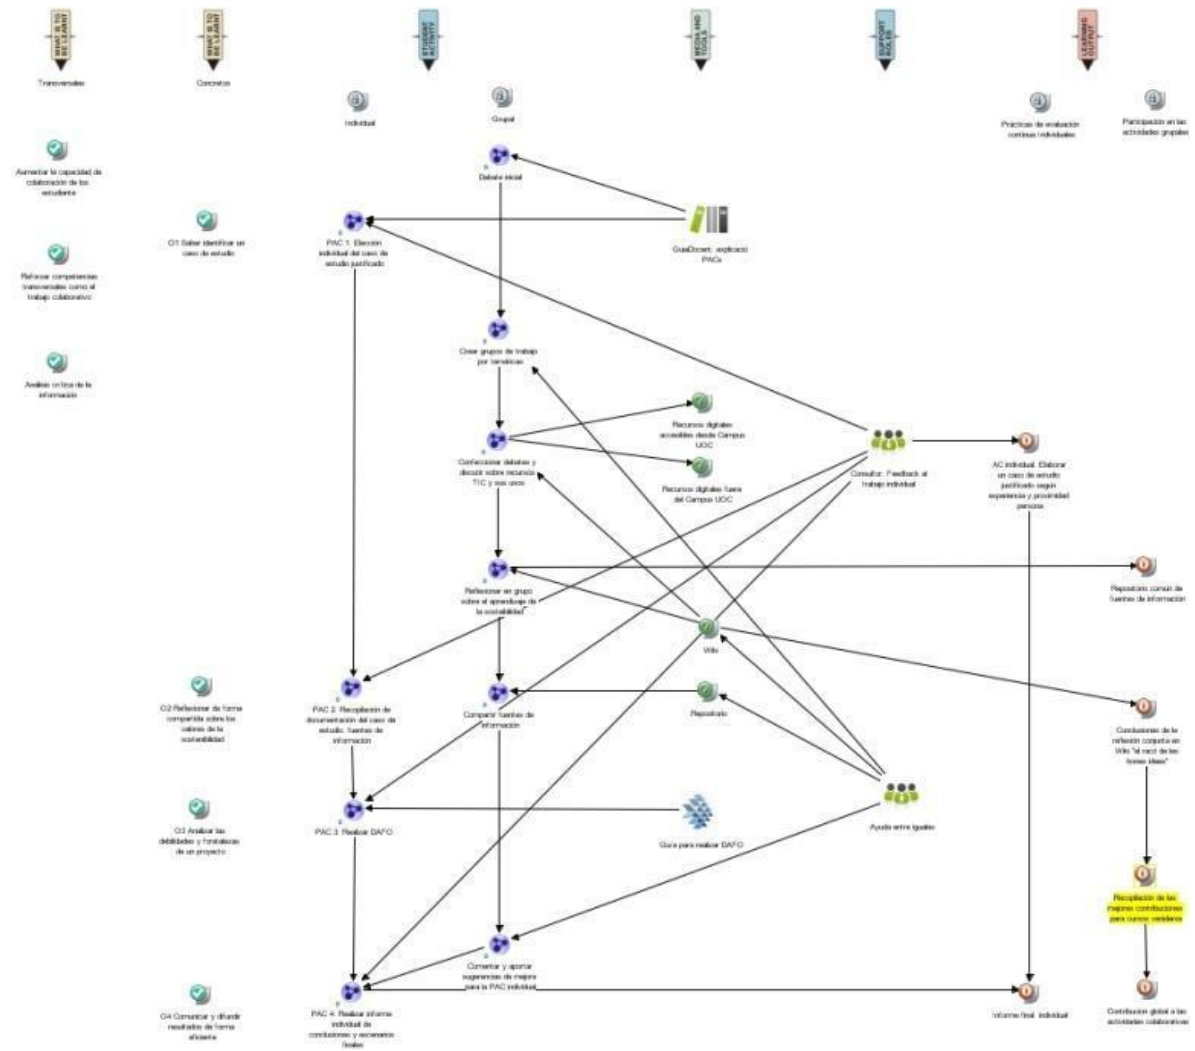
WHAT IS TO BE LEARNT

WHAT IS TO BE LEARNT

STUDENT ACTIVITY

MEDIA AND TOOLS

SUPPORT ROLES

LEARNING OUTPUT

Transversales

Concretos

Individual

Grupal

Prácticas de evaluación continua individuales

Participación en las actividades grupales

Aumentar la capacidad de colaboración de los estudiante

Debate inicial

O1 Saber identificar un caso de estudio

PAC 1: Elección individual del caso de estudio justificado

GuiaDocent: explicació PACs

Reforzar competencias transversales como el trabajo colaborativo

Análisis crítico de la información

Crear grupos de trabajo por temáticas

Recursos digitales accesibles desde Campus UOC

Confeccionar debates y discutir sobre recursos TIC y sus usos

Recursos digitales fuera del Campus UOC

Consultor: Feedback al trabajo individual

AC individual: Elaborar un caso de estudio justificado según experiencia y proximidad persona

Reflexionar en grupo sobre el aprendizaje de la sostenibilidad

Repositorio común de fuentes de información

Wiki

O2 Reflexionar de forma compartida sobre los valores de la sostenibilidad

PAC 2: Recopilación de documentación del caso de estudio. fuentes de información

Compartir fuentes de información

Repositorio

Conclusiones de la reflexión conjunta en Wiki "el nacimiento de las buenas ideas"

O3 Analizar las debilidades y fortalezas de un proyecto

PAC 3: Realizar DAFO

Guía para realizar DAFO

Ayuda entre iguales

Recopilación de las mejores contribuciones para cursos venideros

Comentar y aportar sugerencias de mejora para la PAC individual

O4 Comunicar y difundir resultados de forma eficiente

PAC 4: Realizar informe individual de conclusiones y escenarios finales

Informe final individual

Contribución global a las actividades colaborativas